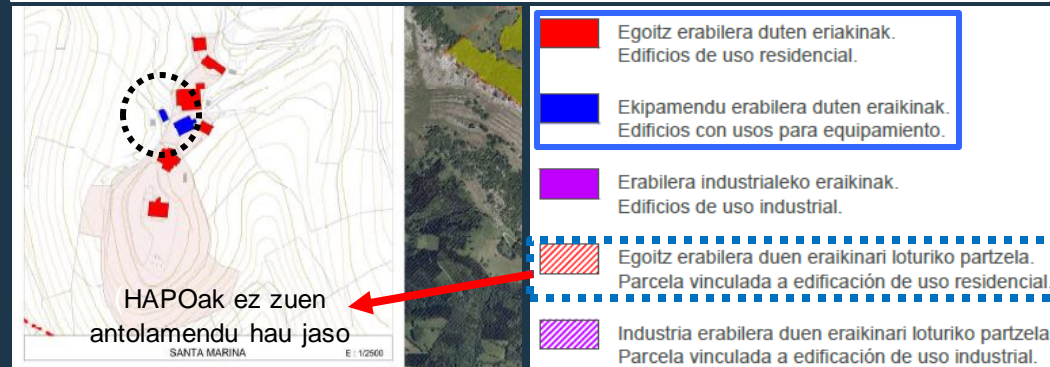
Egoitz erabilera duten eraikinak.
Edificios de uso residencial.

Ekipamendu erabilera duten eraikinak.
Edificios con usos para equipamiento.

Erabilera industrialeko eraikinak.
Edificios de uso industrial.

Egoitz erabilera duen eraikinari loturiko partzela.
Parcela vinculada a edificación de uso residencial.

Industria erabilera duen eraikinari loturiko partzela
Parcela vinculada a edificación de uso industrial.

HAPOak ez zuen antolamendu hau jaso

SANTA MARINA

E : 1/2500